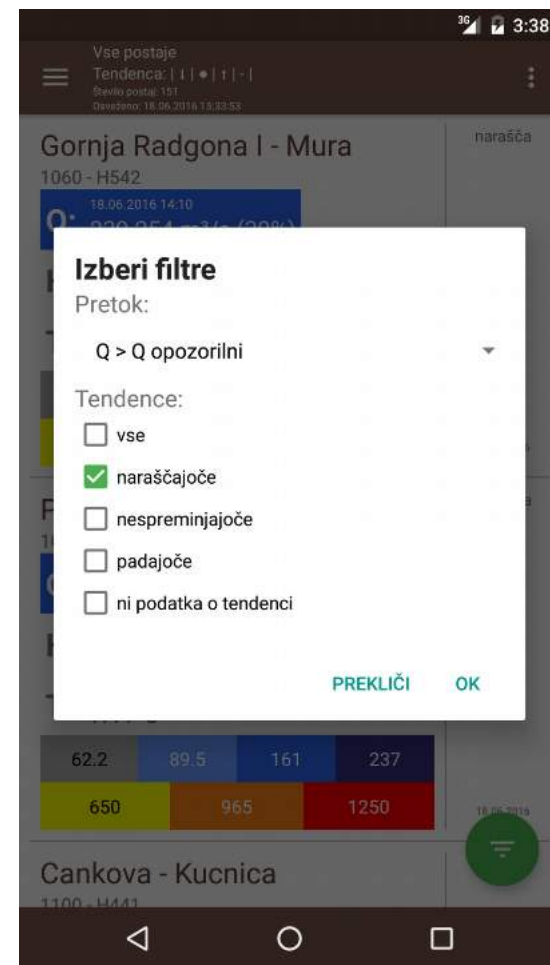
3G 3:38

Vse postaje
Tendenca: | ↓ | ● | ↑ | - |
Število postaj: 151
Osveženo: 18.06.2016 13:33:53

Gornja Radgona I - Mura
1060 - H542

18.06.2016 14:10
Q: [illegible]

narašča

Izberi filtre
Pretok:
Q > Q opozorilni
Tendence:
vse
naraščajoče
nespreminjajoče
padajoče
ni podatka o tendenci
PREKLIČI OK

| 62.2 | 89.5 | 161 | 237 |
|---|---|---|---|
| 650 | 965 | 1250 | |

18.06.2016

Cankova - Kucnica
1100 - H441